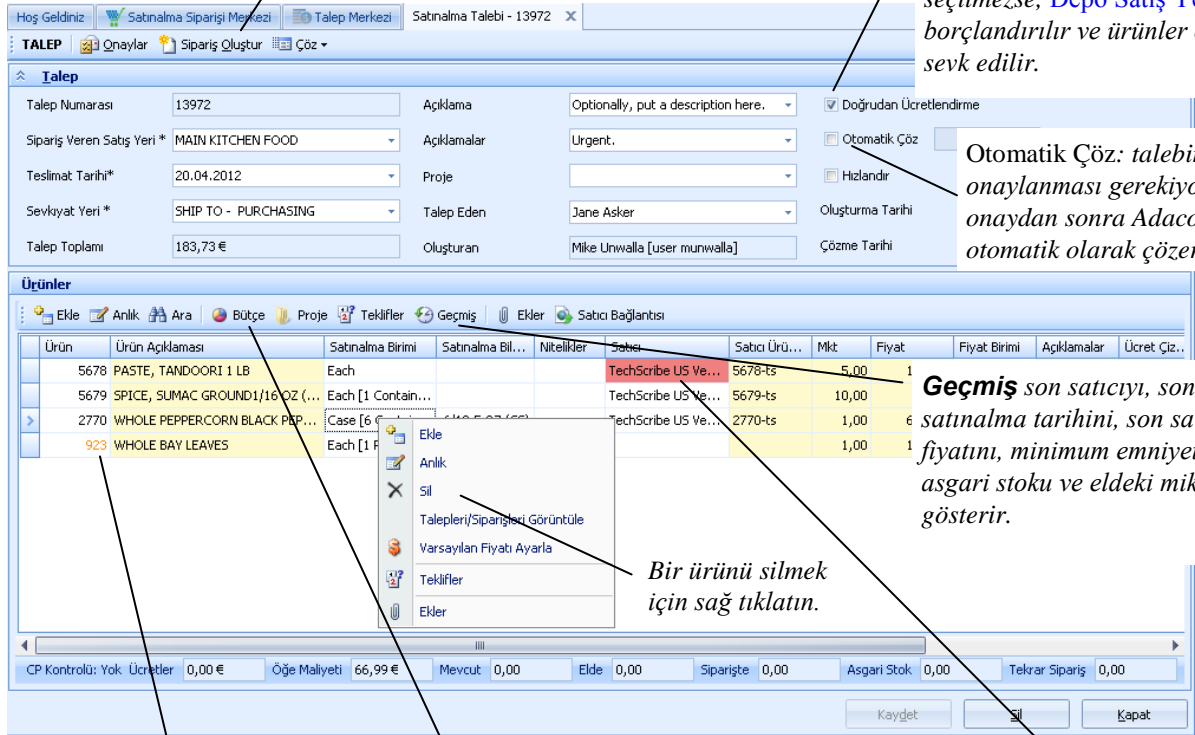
Hoş Geldiniz | Satınalma Siparişi Merkezi | Talep Merkezi | Satınalma Talebi - 13972 X

seçilmezse, Depo Satış Y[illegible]
borçlandırılır ve ürünler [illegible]
sevk edilir.

TALEP | Onaylar | Sipariş Oluştur | Çöz

Talep

Talep Numarası 13972
Sipariş Veren Satış Yeri * MAIN KITCHEN FOOD
Teslimat Tarihi* 20.04.2012
Sevkıyat Yeri * SHIP TO - PURCHASING
Talep Toplamı 183,73 €

Açıklama Optionally, put a description here.
Açıklamalar Urgent.
Proje
Talep Eden Jane Asker
Oluşturan Mike Unwalla [user munwalla]

Doğrudan Ücretlendirme
Otomatik Çöz
Hızlandır
Oluşturma Tarihi
Çözme Tarihi

Otomatik Çöz: talebi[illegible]
onaylanması gerekiyo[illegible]
onaydan sonra Adaco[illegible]
otomatik olarak çözer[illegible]

Ürünler

Ekle | Anlık | Ara | Bütçe | Proje | Teklifler | Geçmiş | Ekler | Satıcı Bağlantısı

| Ürün | Ürün Açıklaması | Satınalma Birimi | Satınalma Bil... | Nitelikler | Satıcı | Satıcı Ürü... | Mkt | Fiyat | Fiyat Birimi | Açıklamalar | Ücret Çiz... |
|---|---|---|---|---|---|---|---|---|---|---|---|
| 5678 | PASTE, TANDOORI 1 LB | Each | | | TechScribe US Ve... | 5678-ts | 5,00 | 1 | | | |
| 5679 | SPICE, SUMAC GROUND1/16 OZ (... | Each [1 Contain... | | | TechScribe US Ve... | 5679-ts | 10,00 | | | | |
| 2770 | WHOLE PEPPERCORN BLACK PEP... | Case [6 C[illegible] | | | TechScribe US Ve... | 2770-ts | 1,00 | 6 | | | |
| 923 | WHOLE BAY LEAVES | Each [1 F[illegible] | | | | | 1,00 | 1 | | | |

Ekle
Anlık
Sil
Talepleri/Siparişleri Görüntüle
Varsayılan Fiyatı Ayarla
Teklifler
Ekler

Bir ürünü silmek için sağ tıklatın.

Geçmiş son satıcıyı, son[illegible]
satınalma tarihini, son sa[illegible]
fiyatını, minimum emniye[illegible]
asgari stoku ve eldeki mik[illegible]
gösterir.

CP Kontrolü: Yok Ücretler 0,00 € | Öğe Maliyeti 66,99 € | Mevcut 0,00 | Elde 0,00 | Siparişte 0,00 | Asgari Stok 0,00 | Tekrar Sipariş 0,00

Kaydet | Sil | Kapat